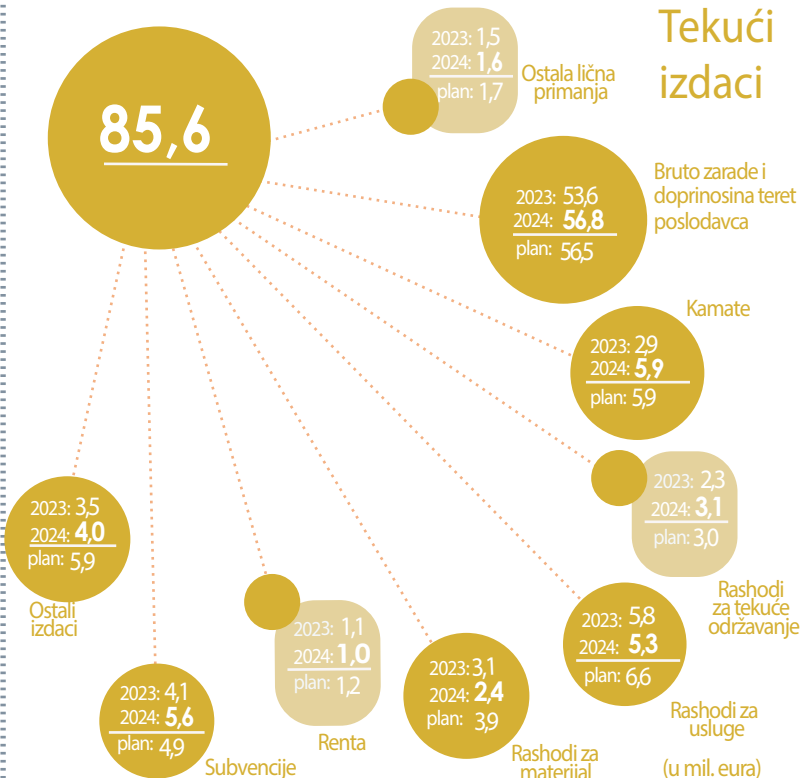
Tekući izdaci

85,6

2023: 1,5
2024: 1,6
plan: 1,7
Ostala lična primanja

2023: 53,6
2024: 56,8
plan: 56,5
Bruto zarade i doprinosina teret poslodavca

Kamate
2023: 29
2024: 5,9
plan: 5,9

2023: 2,3
2024: 3,1
plan: 3,0
Rashodi za tekuće održavanje

2023: 5,8
2024: 5,3
plan: 6,6
Rashodi za usluge

2023: 3,1
2024: 2,4
plan: 3,9
Rashodi za materijal

2023: 1,1
2024: 1,0
plan: 1,2
Renta

2023: 4,1
2024: 5,6
plan: 4,9
Subvencije

2023: 3,5
2024: 4,0
plan: 5,9
Ostali izdaci

(u mil. eura)